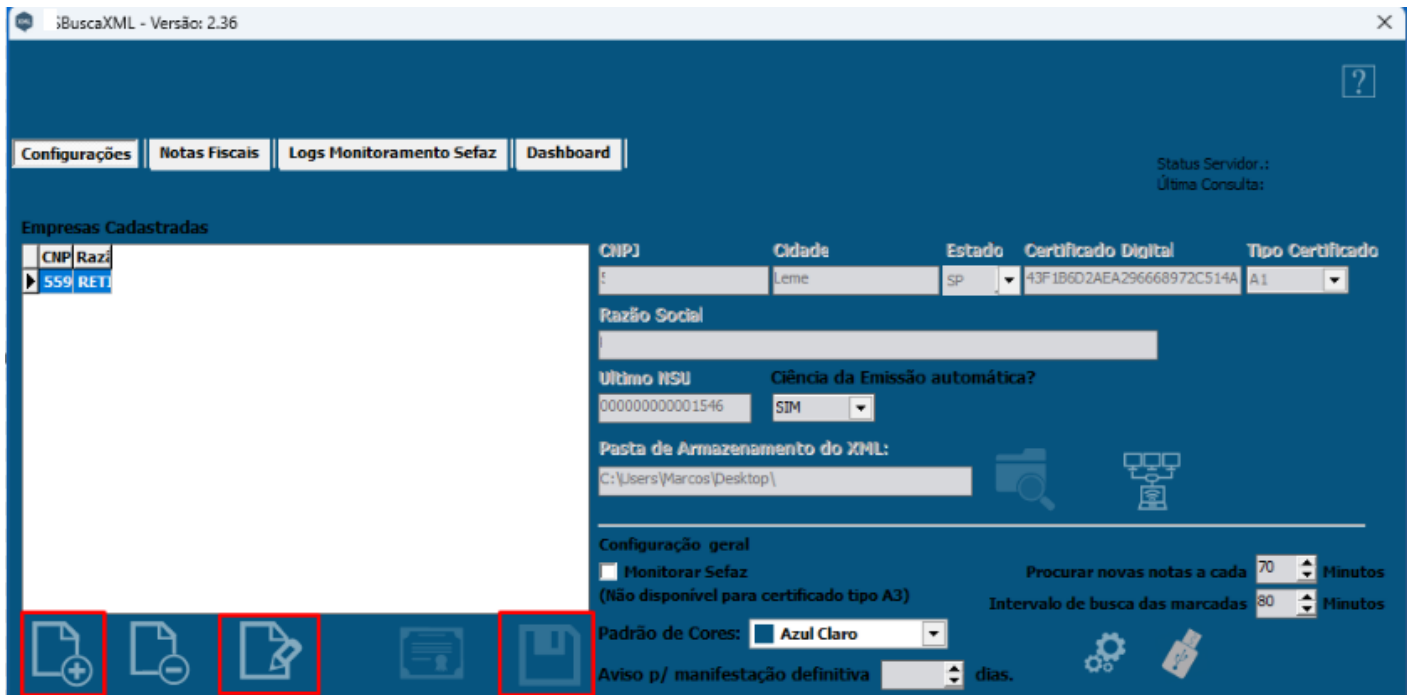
BuscaXML - Versão: 2.36

?

Configurações | Notas Fiscais | Logs Monitoramento Sefaz | Dashboard

Status Servidor.:
Última Consulta:

Empresas Cadastradas

| CNP | Razã |
|---|---|
| 559 | RETI |

CNPJ
Cidade
Leme
Estado
SP
Certificado Digital
43F1B6D2AEA296668972C514A
Tipo Certificado
A1

Razão Social

Ultimo NSU
000000000001546
Ciência da Emissão automática?
SIM

Pasta de Armazenamento do XML:
C:\Users\Marcos\Desktop\

Configuração geral
Monitorar Sefaz
(Não disponível para certificado tipo A3)
Procurar novas notas a cada 70 Minutos
Intervalo de busca das marcadas 80 Minutos

Padrão de Cores: Azul Claro
Aviso p/ manifestação definitiva dias.